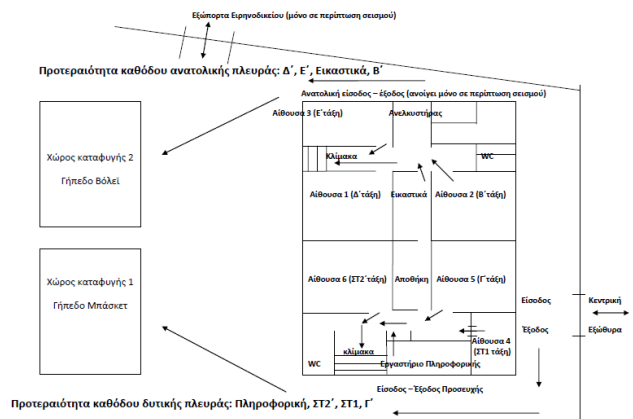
Εξώπορτα Ειρηνοδικείου (μόνο σε περίπτωση σεισμού)

Προτεραιότητα καθόδου ανατολικής πλευράς: Δ΄, Ε΄, Εικαστικά, Β΄

Ανατολική είσοδος – έξοδος (ανοίγει μόνο σε περίπτωση σεισμού)

Αίθουσα 3 (Ε΄τάξη)

Ανελκυστήρας

Κλίμακα

WC

Χώρος καταφυγής 2

Γήπεδο Βόλεϊ

Αίθουσα 1 (Δ΄τάξη)

Εικαστικά

Αίθουσα 2 (Β΄τάξη)

Χώρος καταφυγής 1

Γήπεδο Μπάσκετ

Αίθουσα 6 (ΣΤ2΄τάξη)

Αποθήκη

Αίθουσα 5 (Γ΄τάξη)

Είσοδος

Κεντρική

Έξοδος

Εξώθυρα

Αίθουσα 4 (ΣΤ1 τάξη)

WC

κλίμακα

Εργαστήριο Πληροφορικής

Είσοδος – Έξοδος Προσευχής

Προτεραιότητα καθόδου δυτικής πλευράς: Πληροφορική, ΣΤ2΄, ΣΤ1, Γ΄